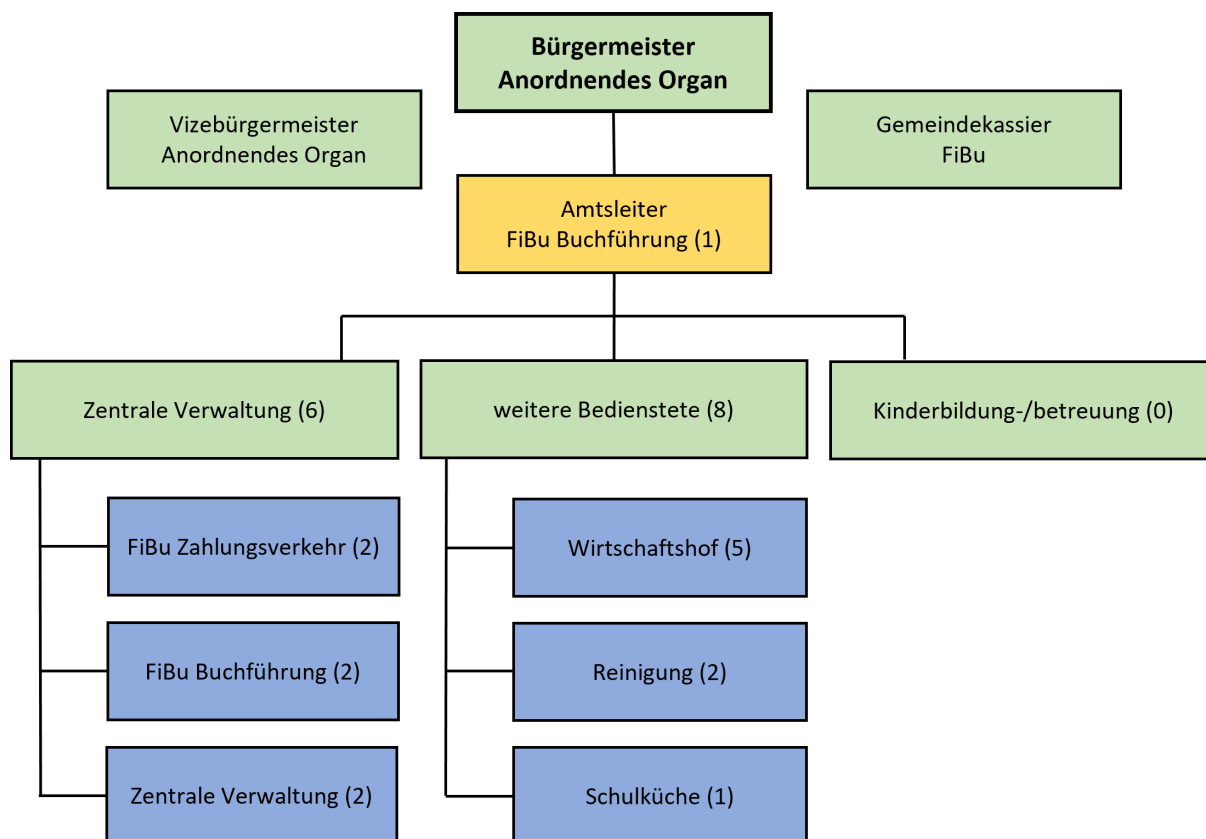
Bürgermeister
Anordnendes Organ

Vizebürgermeister
Anordnendes Organ

Gemeindekassier
FiBu

Amtsleiter
FiBu Buchführung (1)

Zentrale Verwaltung (6)

weitere Bedienstete (8)

Kinderbildung-/betreuung (0)

FiBu Zahlungsverkehr (2)

FiBu Buchführung (2)

Zentrale Verwaltung (2)

Wirtschaftshof (5)

Reinigung (2)

Schulküche (1)